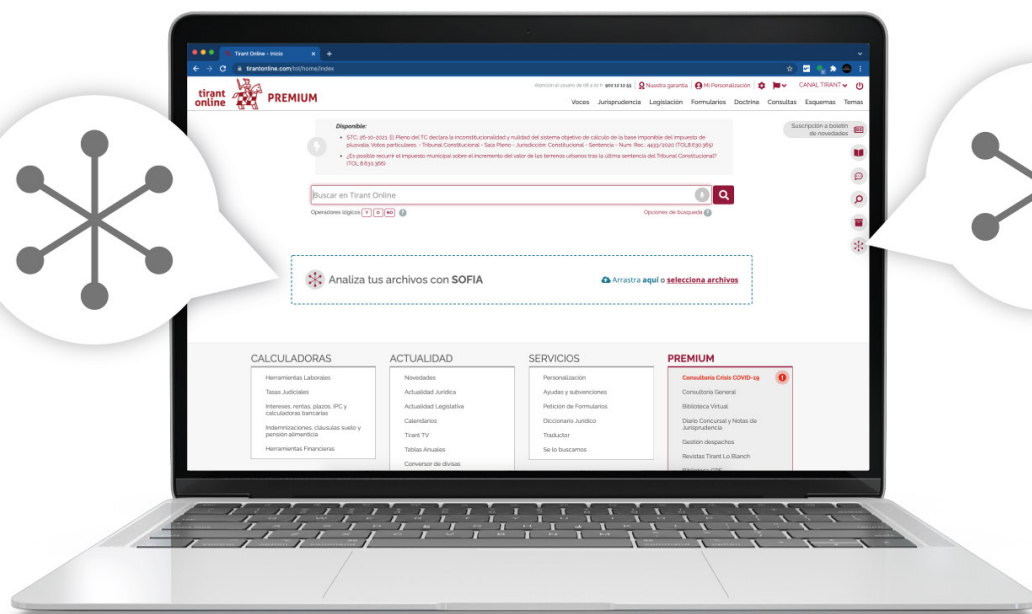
Tirant Online - Inicio

trantonline.com/tol/home/index

tirant online PREMIUM

Atención al usuario de 08 a 20 h: 902 12 12 55 | Nuestra garantía | Mi Personalización | CANAL TIRANT

Voces Jurisprudencia Legislación Formularios Doctrina Consultas Esquemas Temas

Disponible:

• STC: 26-10-2021. El Pleno del TC declara la inconstitucionalidad y nulidad del sistema objetivo de cálculo de la base imponible del impuesto de plusvalía. Votos particulares. - Tribunal Constitucional - Sala Pleno - Jurisdicción: Constitucional - Sentencia - Num. Rec.: 4433/2020 (TOL8.630.385)

• ¿Es posible recurrir el impuesto municipal sobre el incremento del valor de los terrenos urbanos tras la última sentencia del Tribunal Constitucional? (TOL8.630.366)

Suscripción a boletín de novedades

Buscar en Tirant Online

Operadores lógicos Y O NO

Opciones de búsqueda

Analiza tus archivos con SOFIA

Arrastra aquí o selecciona archivos

CALCULADORAS

Herramientas Laborales
Tasas Judiciales
Intereses, rentas, plazos, IPC y calculadoras bancarias
Indemnizaciones, cláusulas suelo y pensión alimenticia
Herramientas Financieras

ACTUALIDAD

Novedades
Actualidad Jurídica
Actualidad Legislativa
Calendarios
Tirant TV
Tablas Anuales
Conversor de divisas

SERVICIOS

Personalización
Ayudas y subvenciones
Petición de Formularios
Diccionario Jurídico
Traductor
Se lo buscamos

PREMIUM

Consultoría Crisis COVID-19
Consultoría General
Biblioteca Virtual
Diario Concursal y Notas de Jurisprudencia
Gestión despachos
Revistas Tirant Lo Blanch
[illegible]